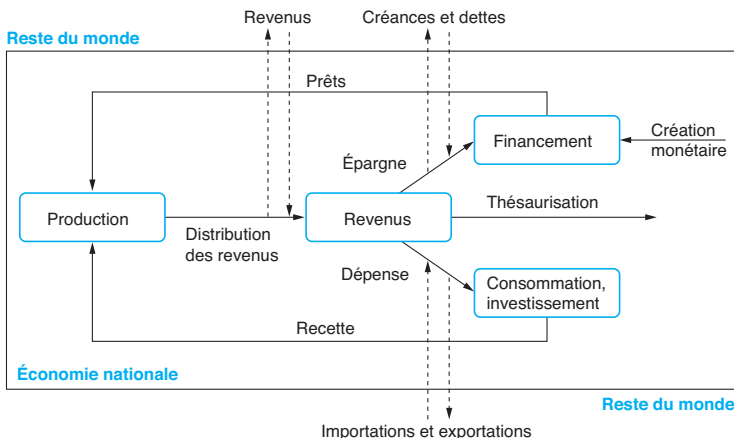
Revenus

Créances et dettes

Reste du monde

Prêts

Financement

Création monétaire

Épargne

Production

Revenus

Thésaurisation

Distribution des revenus

Dépense

Consommation, investissement

Recette

Économie nationale

Reste du monde

Importations et exportations